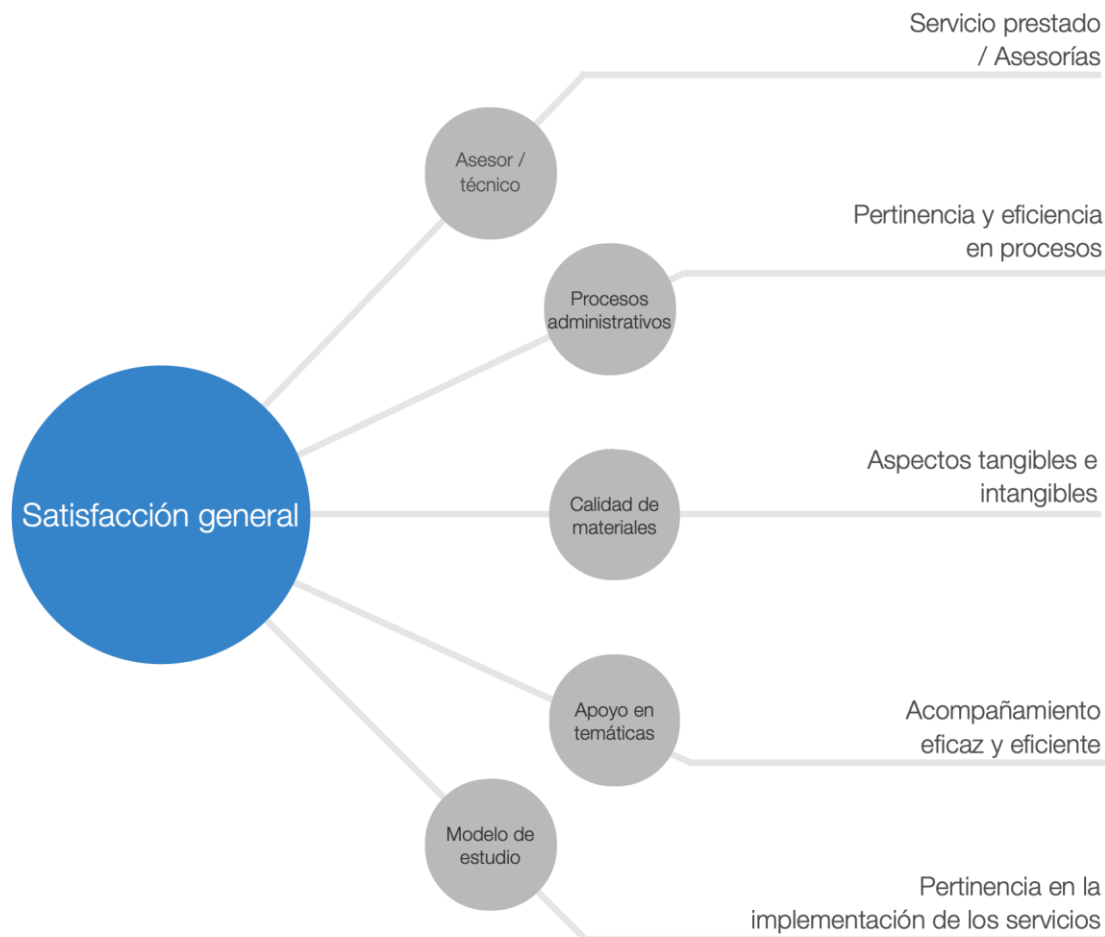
Satisfacción general

Asesor / técnico

Servicio prestado / Asesorías

Procesos administrativos

Pertinencia y eficiencia en procesos

Calidad de materiales

Aspectos tangibles e intangibles

Apoyo en temáticas

Acompañamiento eficaz y eficiente

Modelo de estudio

Pertinencia en la implementación de los servicios